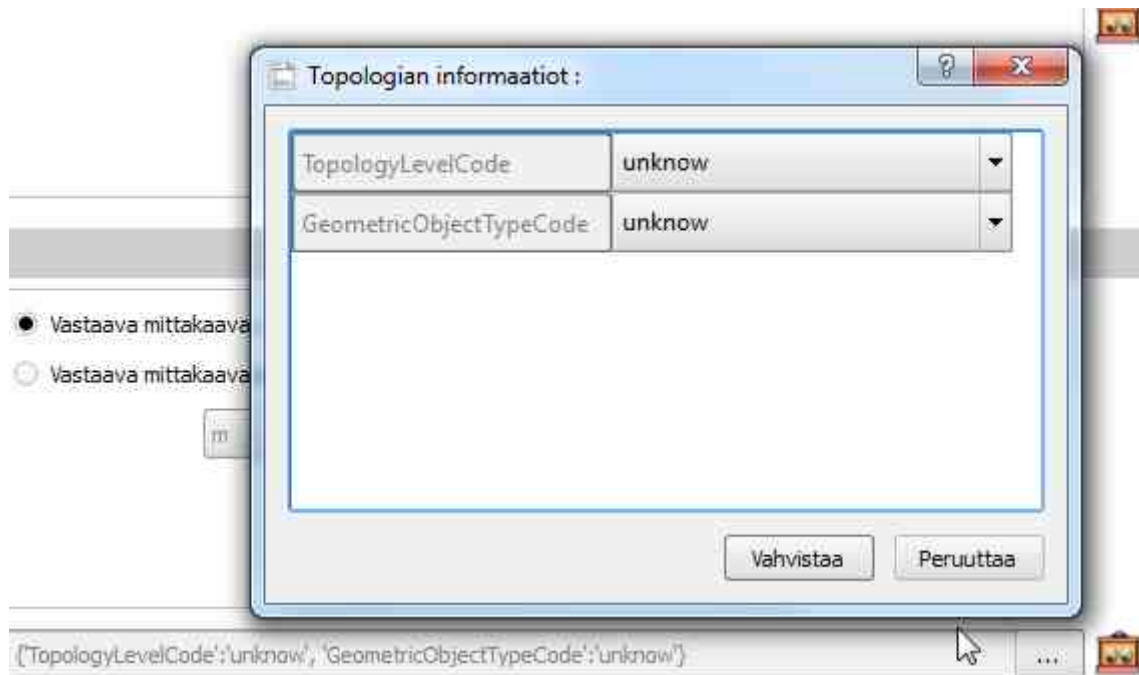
Topologian informaatiot :

?

X

| TopologyLevelCode | unknow |
|---|---|
| GeometricObjectTypeCode | unknow |

Vastaava mittakaava

Vastaava mittakaava

m

Vahvistaa

Peruuttaa

{'TopologyLevelCode':'unknow', 'GeometricObjectTypeCode':'unknow'}

...